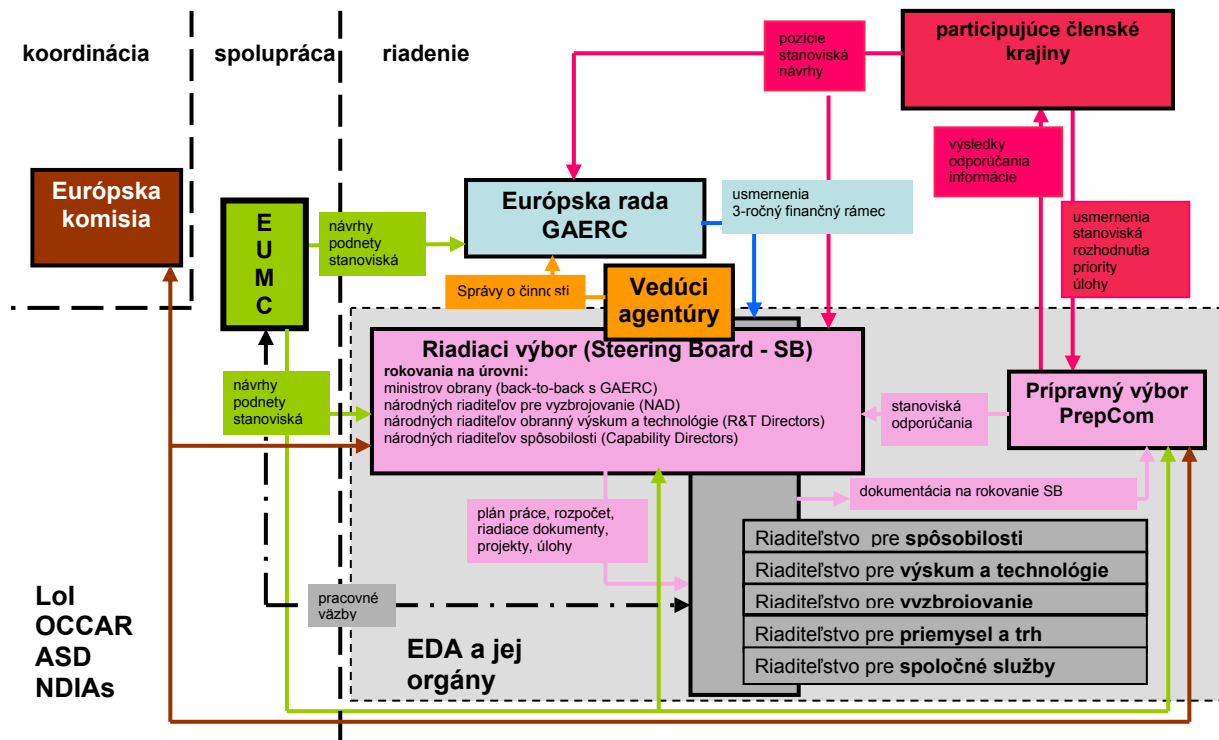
koordinácia

spolupráca

riadenie

pozície stanoviská návrhy

participujúce členské krajiny

výsledky odporúčania informácie

Európska komisia

E U M C

návrhy podnety stanoviská

Európska rada GAERC

usmernenia 3-ročný finančný rámec

usmernenia stanoviská rozhodnutia priority úlohy

Správy o činnosti

Vedúci agentúry

Riadiaci výbor (Steering Board - SB)

rokovania na úrovni:
ministrov obrany (back-to-back s GAERC)
národných riaditeľov pre vyzbrojovanie (NAD)
národných riaditeľov obranný výskum a technológie (R&T Directors)
národných riaditeľov spôsobilosti (Capability Directors)

návrhy podnety stanoviská

stanoviská odporúčania

Prípravný výbor PrepCom

plán práce, rozpočet, riadiace dokumenty, projekty, úlohy

dokumentácia na rokovanie SB

Riaditeľstvo pre spôsobilosti
Riaditeľstvo pre výskum a technológie
Riaditeľstvo pre vyzbrojovanie
Riaditeľstvo pre priemysel a trh
Riaditeľstvo pre spoločné služby

pracovné väzby

LoI
OCCAR
ASD
NDIAs

EDA a jej orgány